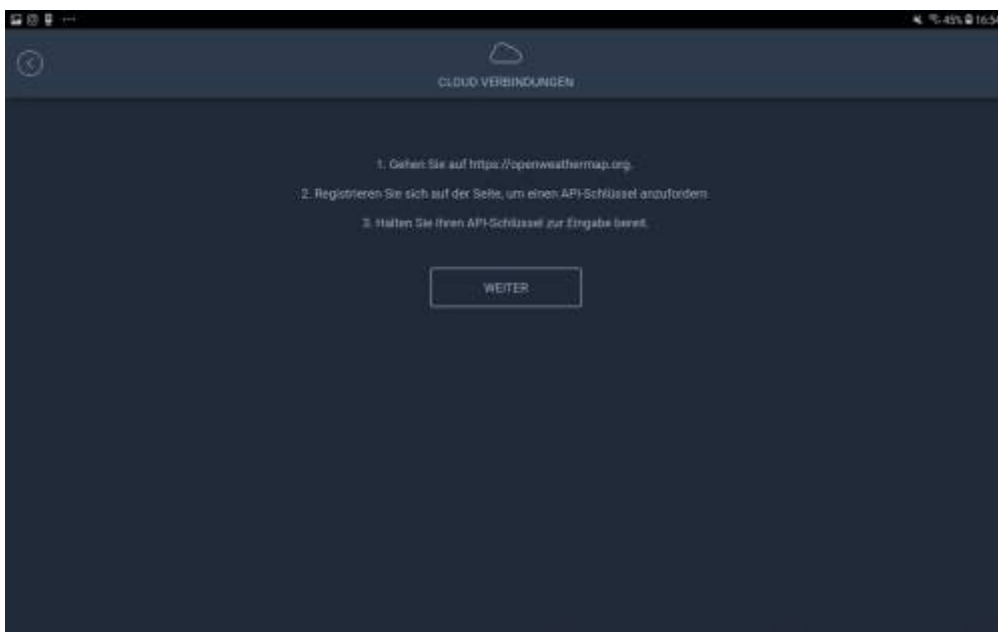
45% 16:50

CLOUD VERBINDUNGEN

1. Gehen Sie auf https://openweathermap.org.

2. Registrieren Sie sich auf der Seite, um einen API-Schlüssel anzufordern.

3. Halten Sie Ihren API-Schlüssel zur Eingabe bereit.

WEITER